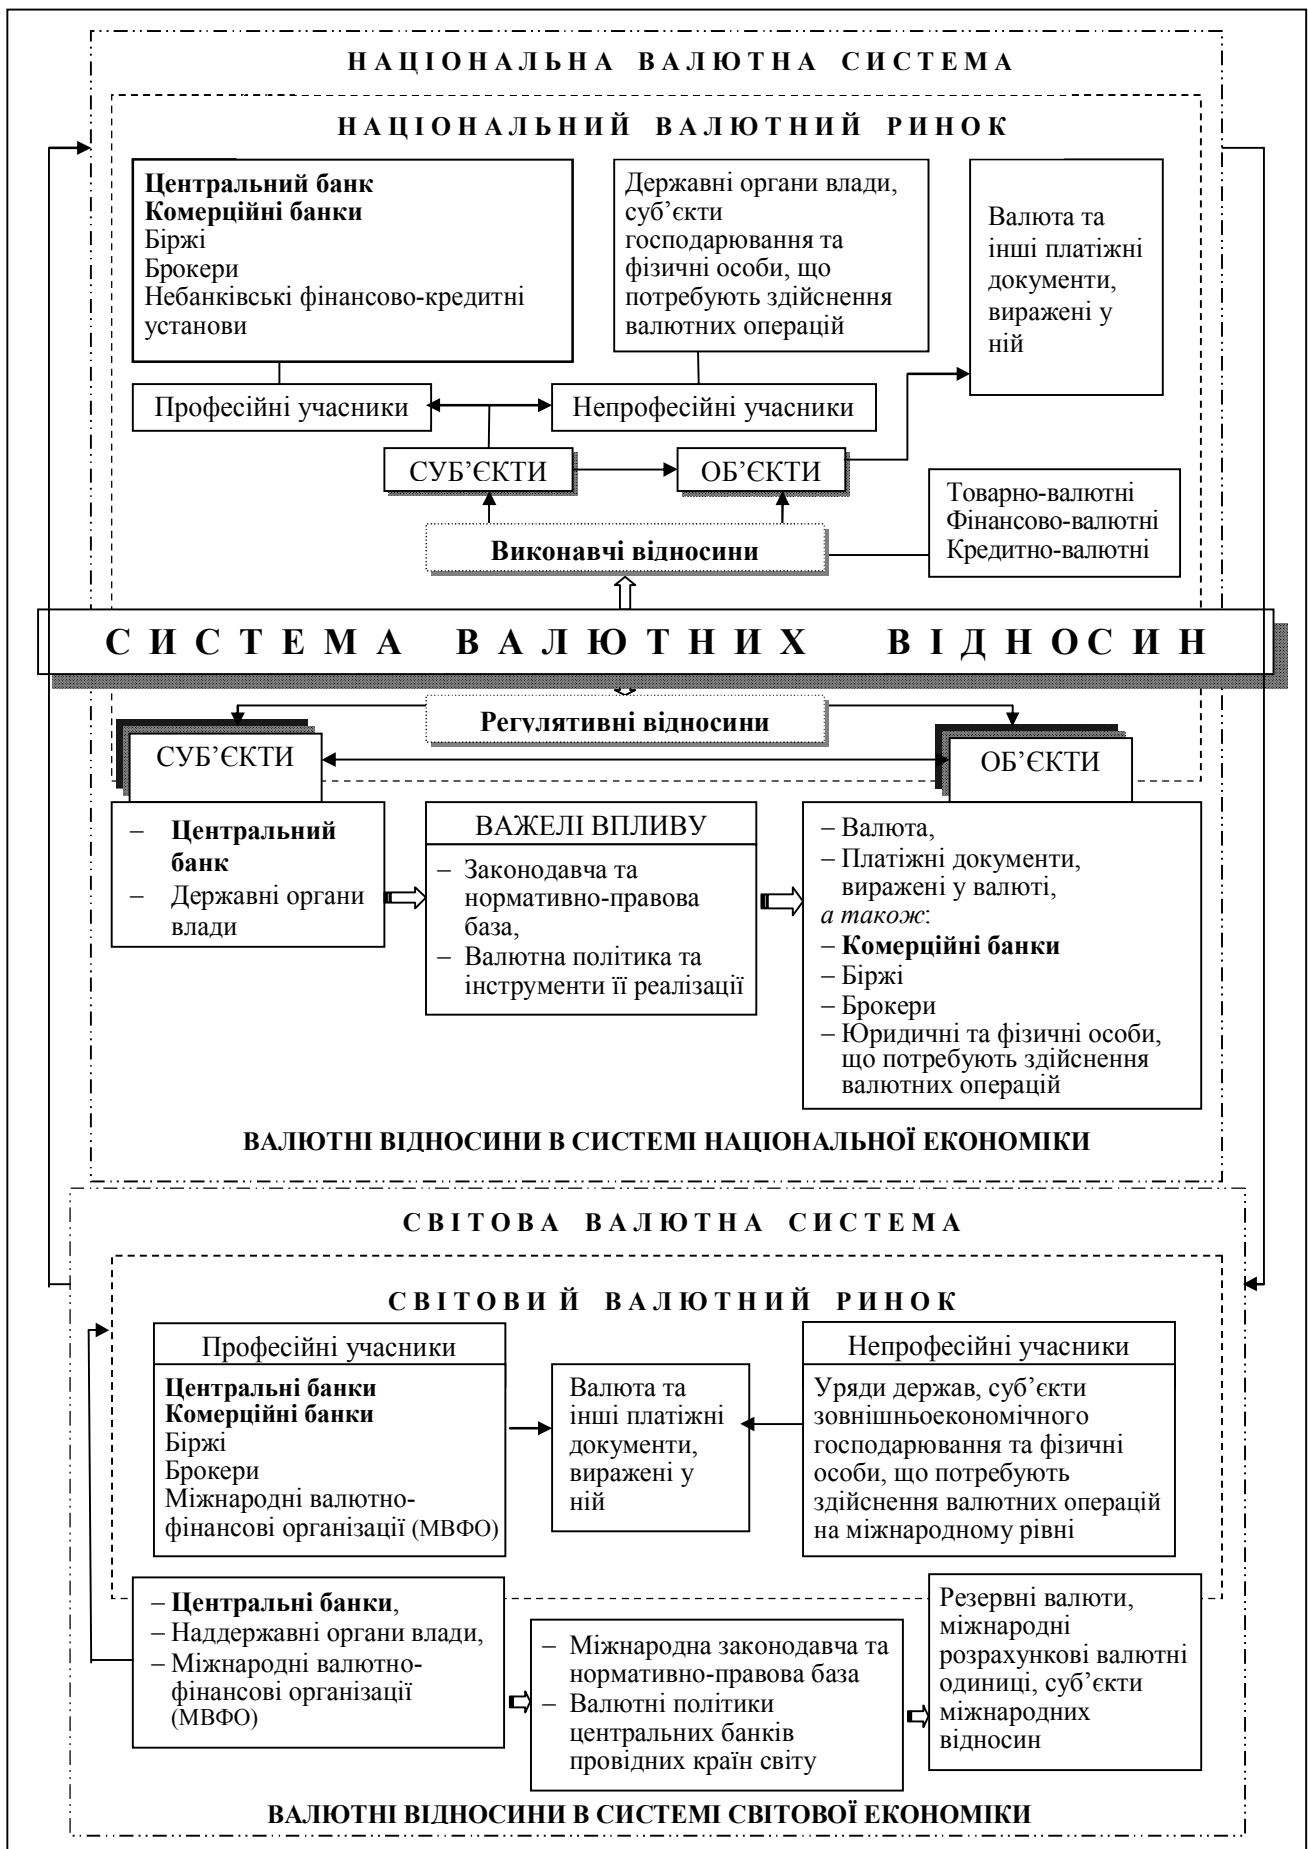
НАЦІОНАЛЬНА ВАЛЮТНА СИСТЕМА

НАЦІОНАЛЬНИЙ ВАЛЮТНИЙ РИНОК

Центральний банк
Комерційні банки
Біржі
Брокери
Небанківські фінансово-кредитні установи

Державні органи влади, суб'єкти господарювання та фізичні особи, що потребують здійснення валютних операцій

Валюта та інші платіжні документи, виражені у ній

Професійні учасники

Непрофесійні учасники

СУБ'ЄКТИ

ОБ'ЄКТИ

Виконавчі відносини

Товарно-валютні
Фінансово-валютні
Кредитно-валютні

СИСТЕМА ВАЛЮТНИХ ВІДНОСИН

Регулятивні відносини

СУБ'ЄКТИ

ОБ'ЄКТИ

– Центральний банк
– Державні органи влади

ВАЖЕЛІ ВПЛИВУ
– Законодавча та нормативно-правова база,
– Валютна політика та інструменти її реалізації

– Валюта,
– Платіжні документи, виражені у валюті,
а також:
– Комерційні банки
– Біржі
– Брокери
– Юридичні та фізичні особи, що потребують здійснення валютних операцій

ВАЛЮТНІ ВІДНОСИНИ В СИСТЕМІ НАЦІОНАЛЬНОЇ ЕКОНОМІКИ

СВІТОВА ВАЛЮТНА СИСТЕМА

СВІТОВИЙ ВАЛЮТНИЙ РИНОК

Професійні учасники
Центральні банки
Комерційні банки
Біржі
Брокери
Міжнародні валютно-фінансові організації (МВФО)

Валюта та інші платіжні документи, виражені у ній

Непрофесійні учасники
Уряди держав, суб'єкти зовнішньоекономічного господарювання та фізичні особи, що потребують здійснення валютних операцій на міжнародному рівні

– Центральні банки,
– Наддержавні органи влади,
– Міжнародні валютно-фінансові організації (МВФО)

– Міжнародна законодавча та нормативно-правова база
– Валютні політики центральних банків провідних країн світу

Резервні валюти, міжнародні розрахункові валютні одиниці, суб'єкти міжнародних відносин

ВАЛЮТНІ ВІДНОСИНИ В СИСТЕМІ СВІТОВОЇ ЕКОНОМІКИ